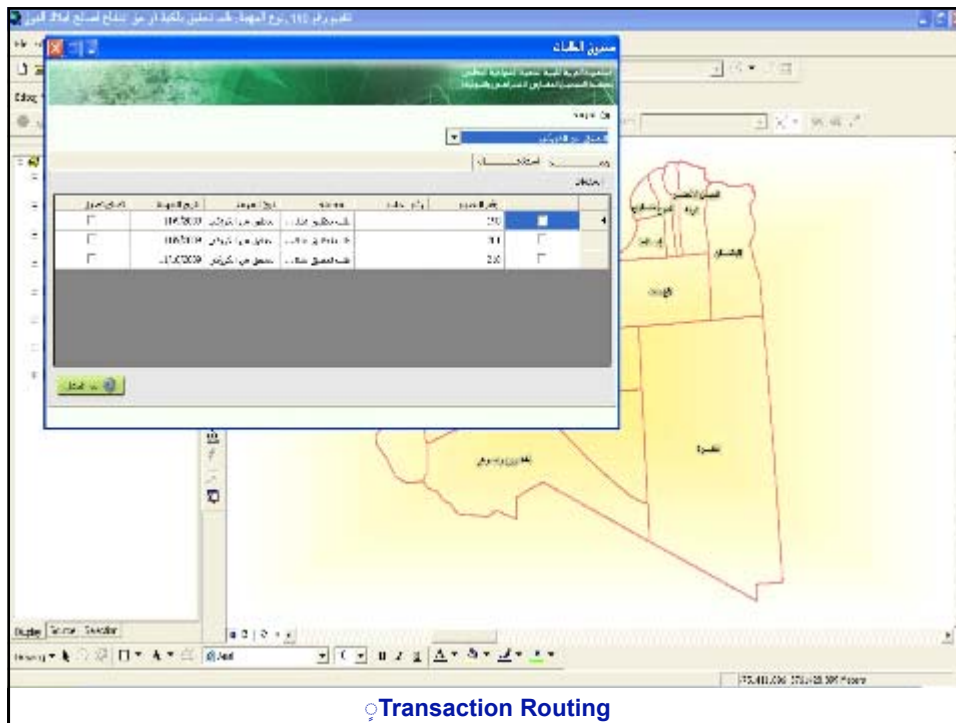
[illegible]

تمرير الطلبات

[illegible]

| تاريخ المهلة | نوع المهمة | الحالة | رقم الطلب |
|---|---|---|---|
| 10/6/2009 | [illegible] | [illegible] | 210 |
| 10/6/2009 | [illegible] | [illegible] | 211 |
| 11/7/2009 | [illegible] | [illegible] | 230 |

القصيرة

Display Source Selection

Drawing Arial

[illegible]

Transaction Routing